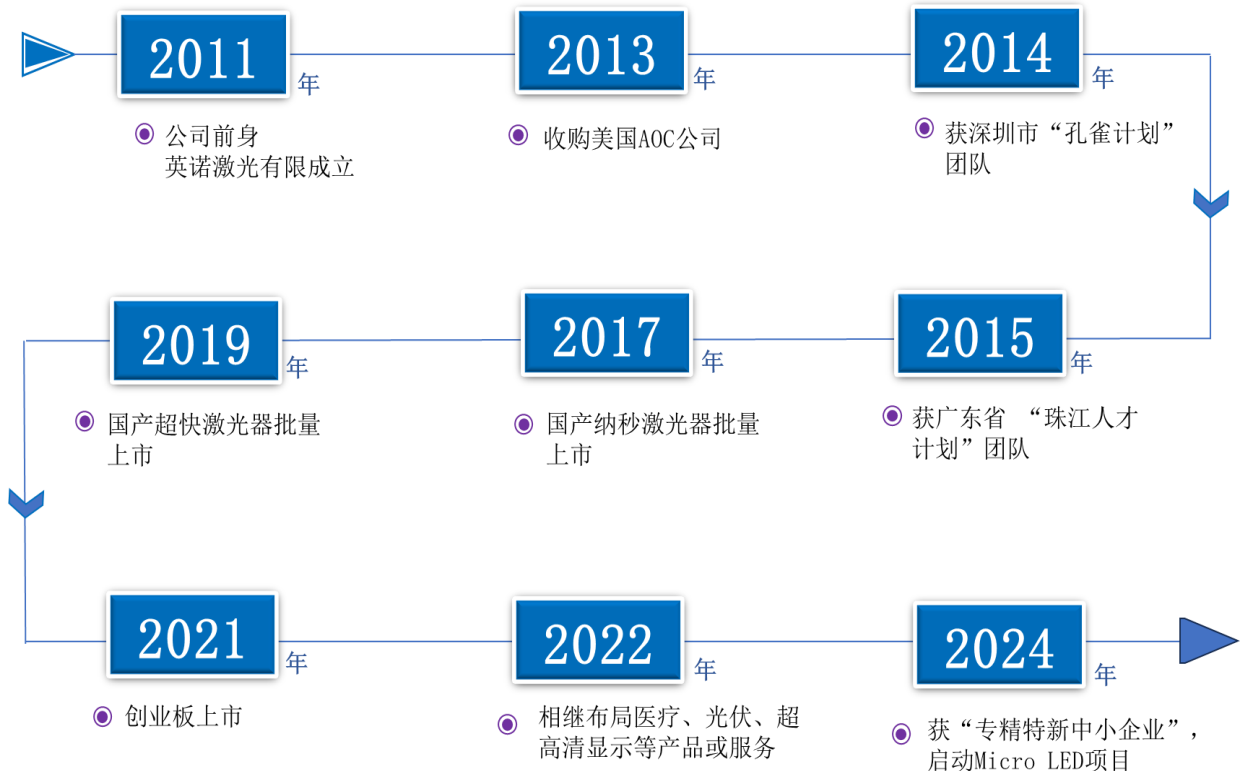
2011 年

公司前身
英诺激光有限成立

2013 年

收购美国AOC公司

2014 年

获深圳市“孔雀计划”团队

2019 年

国产超快激光器批量上市

2017 年

国产纳秒激光器批量上市

2015 年

获广东省 “珠江人才计划”团队

2021 年

创业板上市

2022 年

相继布局医疗、光伏、超高清显示等产品或服务

2024 年

获“专精特新中小企业”，启动Micro LED项目